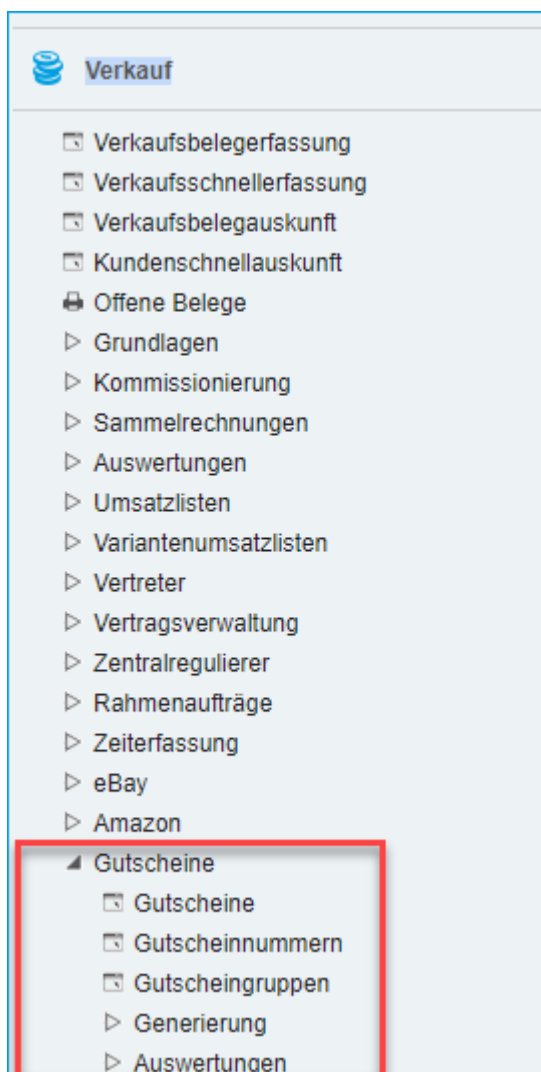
Verkauf

Verkaufsbelegerfassung
Verkaufsschnellerfassung
Verkaufsbelegauskunft
Kundenschnellauskunft
Offene Belege
Grundlagen
Kommissionierung
Sammelrechnungen
Auswertungen
Umsatzlisten
Variantenumsatzlisten
Vertreter
Vertragsverwaltung
Zentralregulierer
Rahmenaufträge
Zeiterfassung
eBay
Amazon
Gutscheine
Gutscheine
Gutscheinnummern
Gutscheingruppen
Generierung
Auswertungen